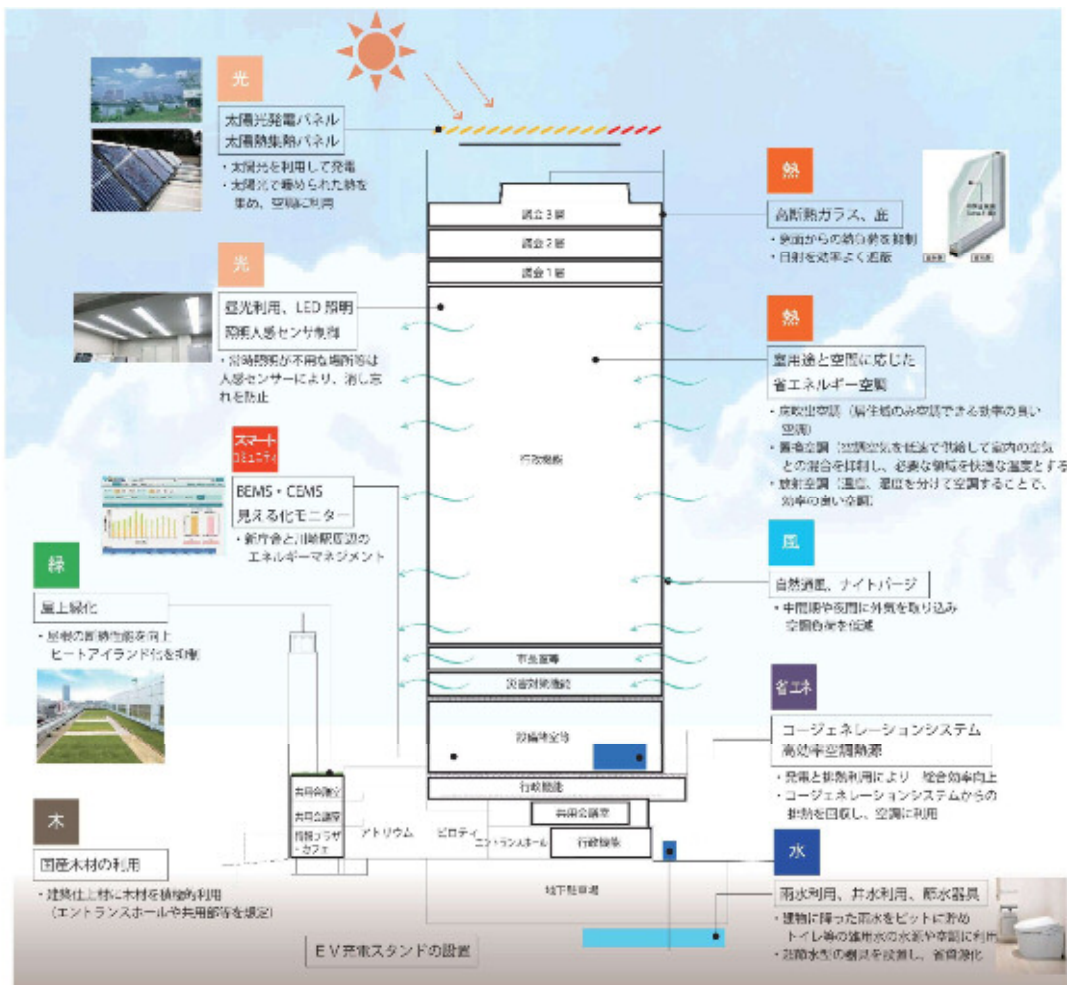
光

太陽光発電パネル
太陽熱集熱パネル

・太陽光を利用して発電
・太陽光で暖められた熱を集め、空調に利用

熱

高断熱ガラス、庇

・表面からの熱負荷を抑制
・日射を効率よく遮蔽

議会３層
議会２層
議会１層

光

昼光利用、LED照明
照明人感センサ制御

・常時照明が不用な場所等は人感センサーにより、消し忘れを防止

熱

室用途と空間に応じた省エネルギー空調

・床吹出空調（居住域のみ空調できる効率の良い空調）
・置換空調（空調空気を低速で供給して室内の空気との混合を抑制し、必要な領域を快適な温度とする）
・放射空調（温度、湿度を分けて空調することで、効率の良い空調）

スマートコミュニティ

BEMS・CEMS
見える化モニター

・新庁舎と川崎駅周辺のエネルギーマネジメント

行政機能

風

自然通風、ナイトパージ

・中間期や夜間に外気を取り込み空調負荷を低減

緑

屋上緑化

・屋根の断熱性能を向上
ヒートアイランド化を抑制

市長室等
災害対策機能

省エネ

設備機械室等

コージェネレーションシステム
高効率空調熱源

・発電と排熱利用により　総合効率向上
・コージェネレーションシステムからの排熱を回収し、空調に利用

行政機能
共用会議室
共用会議室
情報プラザ・カフェ
アトリウム
ピロティ
共用会議室
エントランスホール
行政機能

木

国産木材の利用

・建築仕上材に木材を積極的利用
（エントランスホールや共用部等を想定）

水

地下駐車場

雨水利用、井水利用、節水器具

・建物に降った雨水をピットに貯め
トイレ等の雑用水の水源や草刈に利用
・節水型の器具を設置し、省資源化

ＥＶ充電スタンドの設置